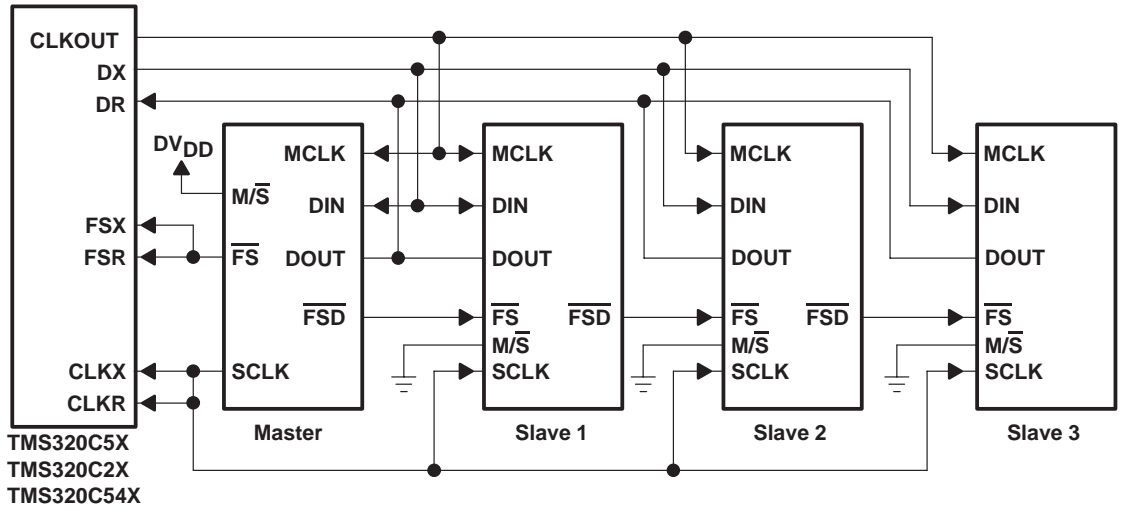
CLKOUT
DX
DR

$DV_{DD}$

FSX
FSR

CLKX
CLKR

TMS320C5X
TMS320C2X
TMS320C54X

MCLK
$M/\overline{S}$
DIN
$\overline{FS}$
DOUT
$\overline{FSD}$
SCLK
Master

MCLK
DIN
DOUT
$\overline{FS}$
$\overline{FSD}$
$M/\overline{S}$
SCLK
Slave 1

MCLK
DIN
DOUT
$\overline{FS}$
$\overline{FSD}$
$M/\overline{S}$
SCLK
Slave 2

MCLK
DIN
DOUT
$\overline{FS}$
$M/\overline{S}$
SCLK
Slave 3